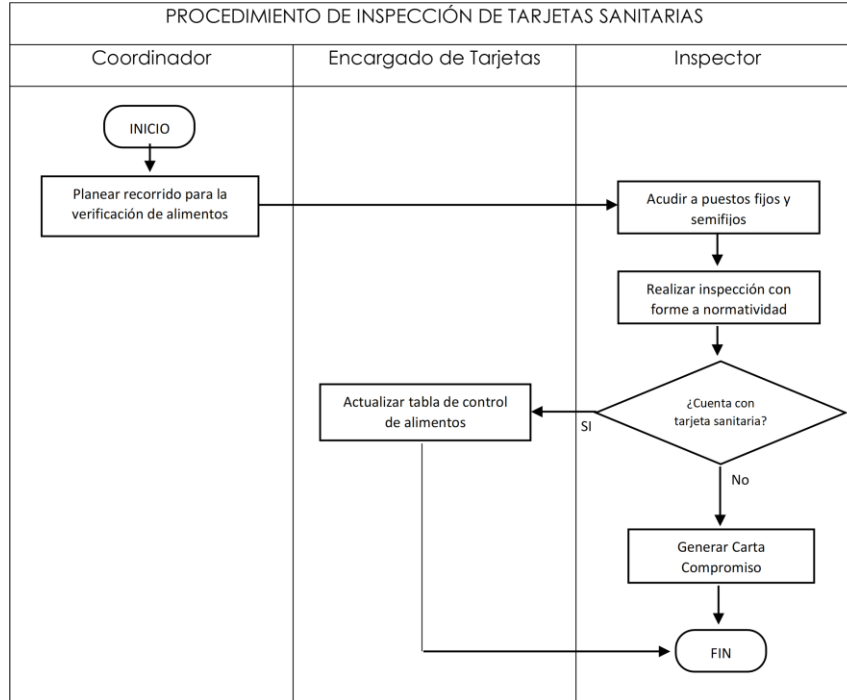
PROCEDIMIENTO DE INSPECCIÓN DE TARJETAS SANITARIAS

| Coordinador | Encargado de Tarjetas | Inspector |
|---|---|---|

INICIO

Planear recorrido para la verificación de alimentos

Acudir a puestos fijos y semifijos

Realizar inspección con forme a normatividad

¿Cuenta con tarjeta sanitaria?

SI

Actualizar tabla de control de alimentos

No

Generar Carta Compromiso

FIN